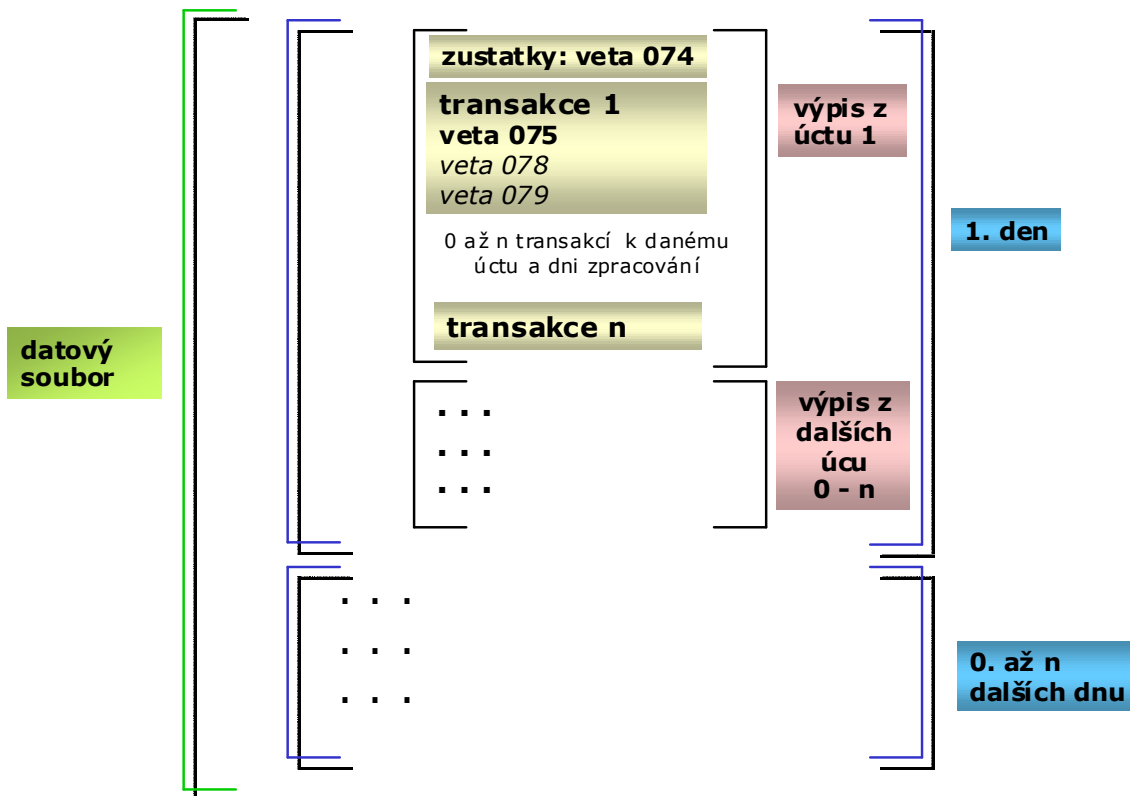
datový soubor

zustatky: veta 074

transakce 1
veta 075
veta 078
veta 079

0 až n transakcí k danému úctu a dni zpracování

transakce n

výpis z úctu 1

. . .
. . .
. . .

výpis z dalších úcu 0 - n

1. den

. . .
. . .
. . .

0. až n dalších dnu